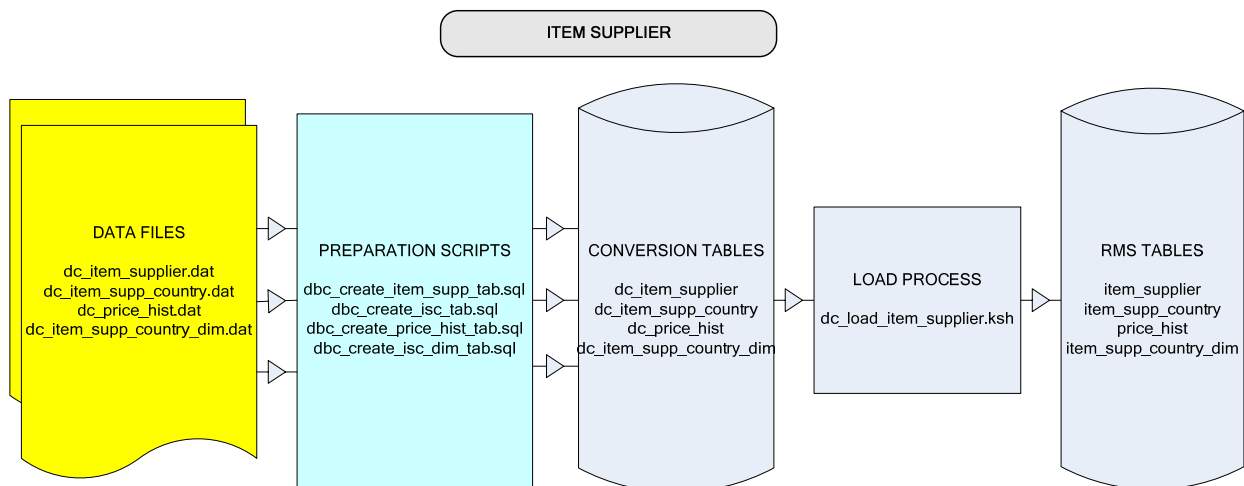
ITEM SUPPLIER

DATA FILES

dc_item_supplier.dat
dc_item_supp_country.dat
dc_price_hist.dat
dc_item_supp_country_dim.dat

PREPARATION SCRIPTS

dbc_create_item_supp_tab.sql
dbc_create_isc_tab.sql
dbc_create_price_hist_tab.sql
dbc_create_isc_dim_tab.sql

CONVERSION TABLES

dc_item_supplier
dc_item_supp_country
dc_price_hist
dc_item_supp_country_dim

LOAD PROCESS

dc_load_item_supplier.ksh

RMS TABLES

item_supplier
item_supp_country
price_hist
item_supp_country_dim